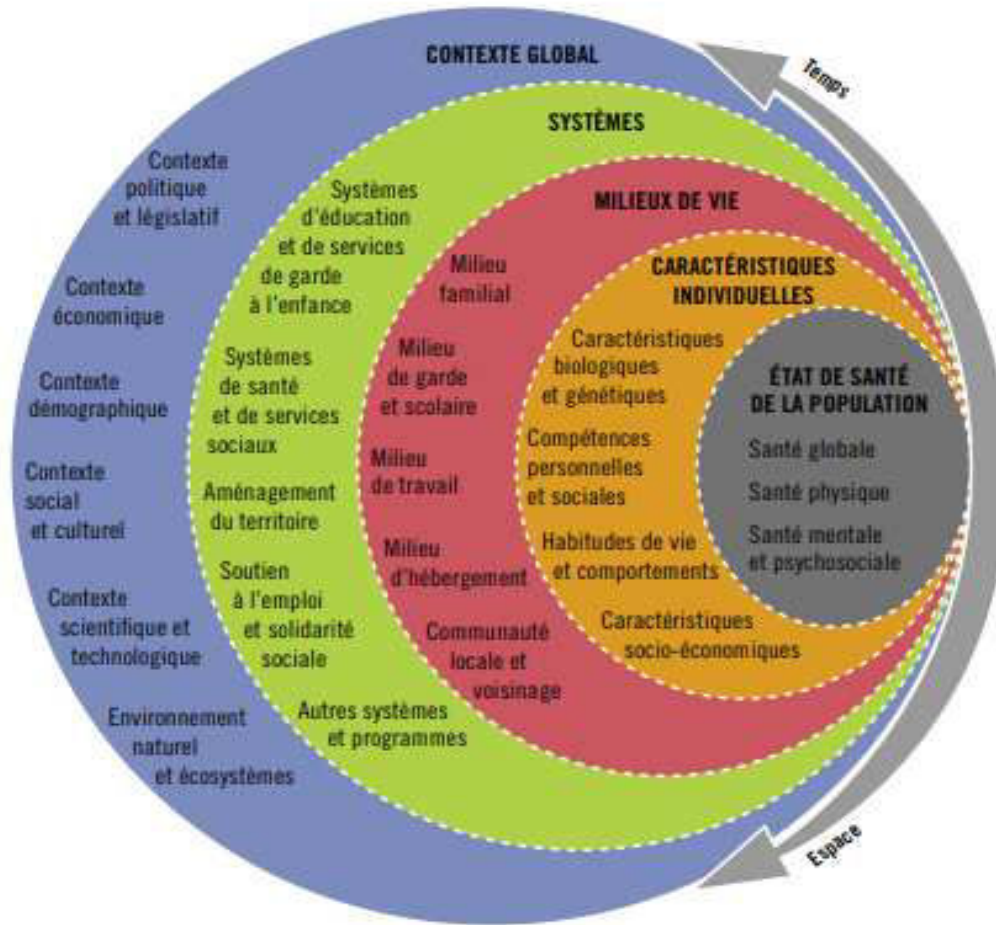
CONTEXTE GLOBAL

Temps

Contexte politique et législatif

Contexte économique

Contexte démographique

Contexte social et culturel

Contexte scientifique et technologique

Environnement naturel et écosystèmes

SYSTÈMES

Systèmes d'éducation et de services de garde à l'enfance

Systèmes de santé et de services sociaux

Aménagement du territoire

Soutien à l'emploi et solidarité sociale

Autres systèmes et programmes

MILIEUX DE VIE

Milieu familial

Milieu de garde et scolaire

Milieu de travail

Milieu d'hébergement

Communauté locale et voisinage

CARACTÉRISTIQUES INDIVIDUELLES

Caractéristiques biologiques et génétiques

Compétences personnelles et sociales

Habitudes de vie et comportements

Caractéristiques socio-économiques

ÉTAT DE SANTÉ DE LA POPULATION

Santé globale

Santé physique

Santé mentale et psychosociale

Espace